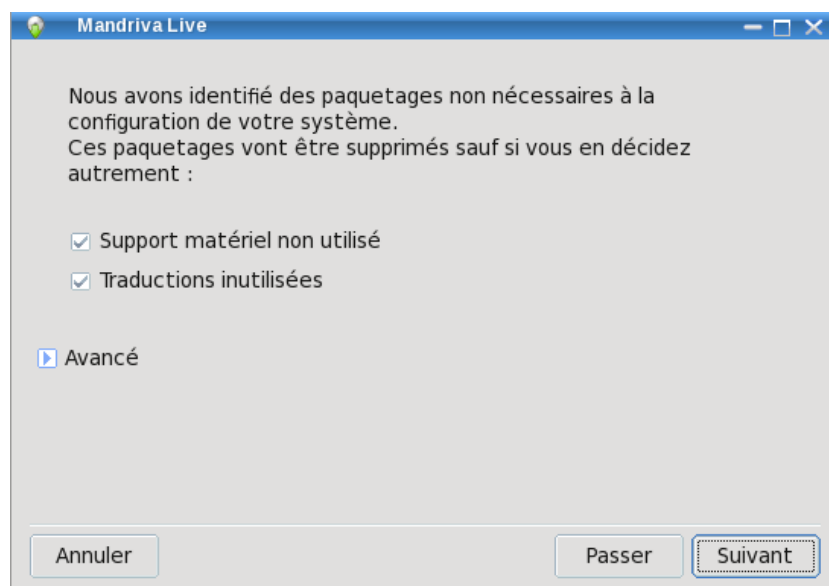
Mandriva Live

Nous avons identifié des paquetages non nécessaires à la configuration de votre système.
Ces paquetages vont être supprimés sauf si vous en décidez autrement :

☑ Support matériel non utilisé
☑ Traductions inutilisées

Avancé

Annuler
Passer
Suivant